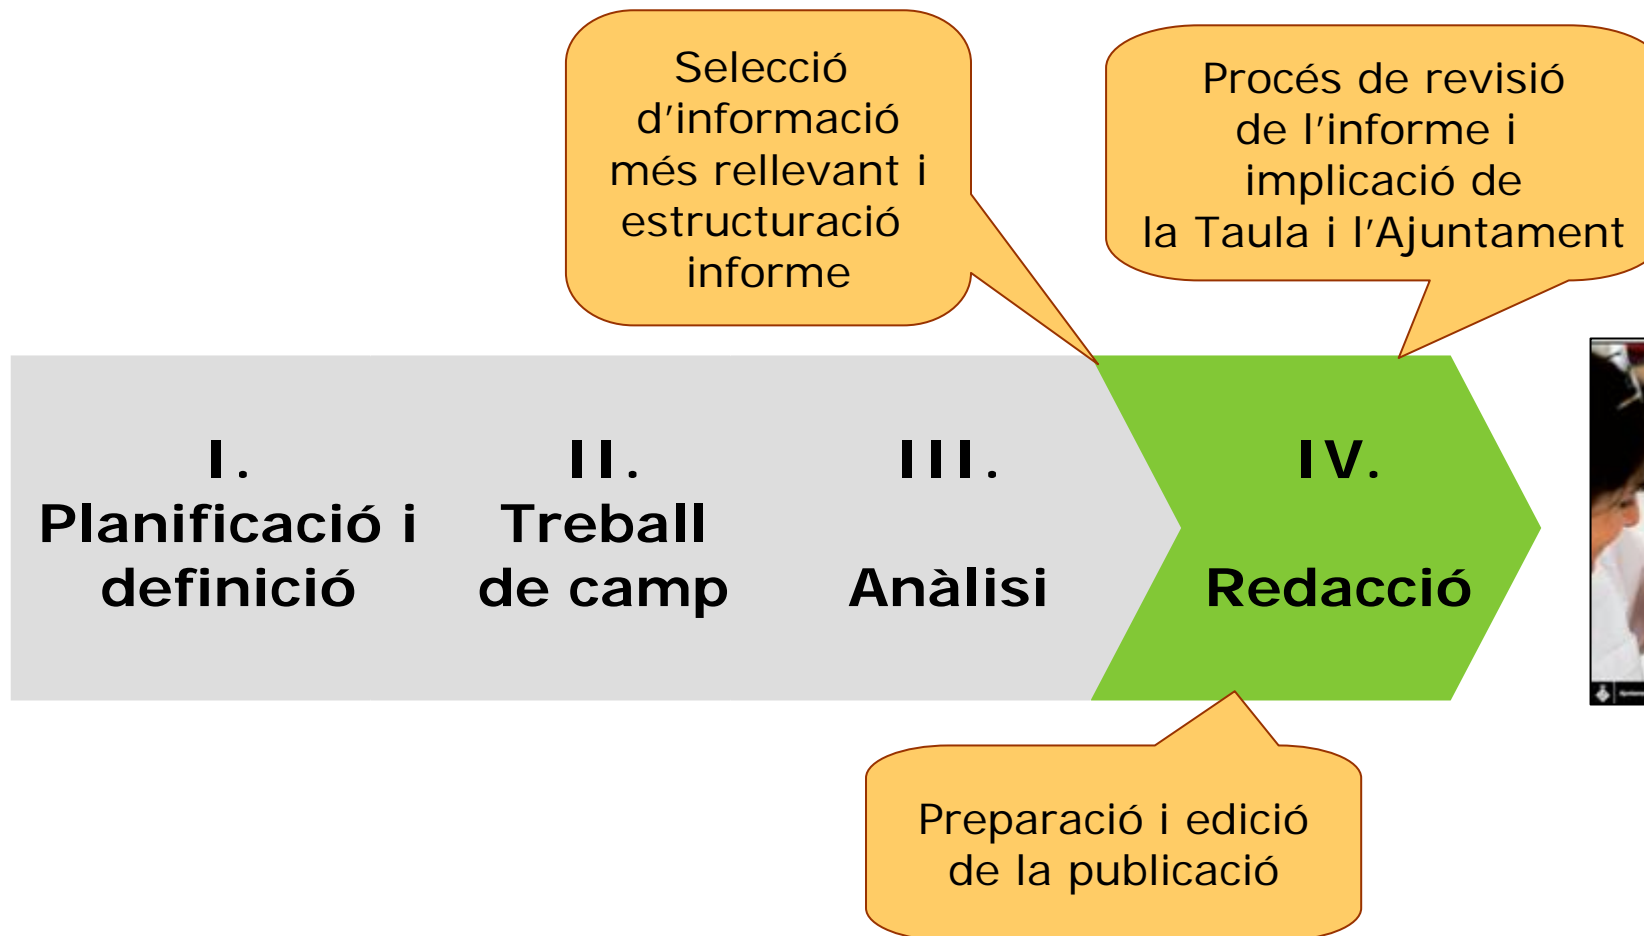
Selecció d'informació més rellevant i estructuració informe

Procés de revisió de l'informe i implicació de la Taula i l'Ajuntament

I.
Planificació i definició

II.
Treball de camp

III.
Anàlisi

IV.
Redacció

Preparació i edició de la publicació